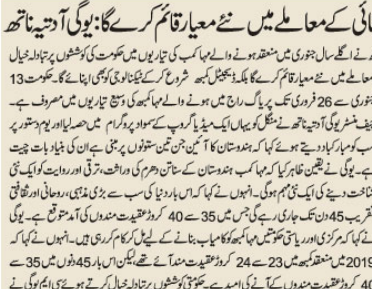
ائی کے معاملے میں نئے معیار قائم کرے گا: یوگی آدتیہ ناتھ

رنے اگلے سال جنوری میں منعقد ہونے والے مہا کمبھ کی تیاریوں میں حکومت کی کوششوں پر تبادلہ خیال
معاملے میں نئے معیار قائم کرے گا بلکہ ڈیجیٹل کمبھ شروع کرکے تکنیکی لحاظ کو بھی اپنائے گا۔ حکومت 13
جنوری سے 26 فروری تک پریاگ راج میں ہونے والے مہا کمبھ کی وسیع تیاریوں میں مصروف ہے۔
یف منسٹر یوگی آدتیہ ناتھ نے منگل کو یہاں ایک میڈیا گروپ کے سمواد پروگرام میں حصہ لیا اور یوم دستور پر
ب کو مبارکباد دیتے ہوئے کہا کہ ہندوستان کا آئین جن تین ستونوں پر مبنی ہے ان کی بنیاد پر بات چیت
ہے۔ یوگی نے یقین ظاہر کیا کہ مہا کمبھ ہندوستان کے سناتن دھرم کی وراثت، ترقی اور روایت کو ایک نئی
شناخت دینے کی ایک کڑی ثابت ہوگا۔ انہوں نے کہا کہ اس بار دنیا کی سب سے بڑی مذہبی، روحانی اور ثقافتی
تقریب 45 دن تک جاری رہے گی جس میں 35 سے 40 کروڑ عقیدت مندوں کی آمد متوقع ہے۔ یوگی
نے کہا کہ مرکزی اور ریاستی حکومتیں مہا کمبھ کو کامیاب بنانے کے لیے مل کر کام کر رہی ہیں۔ انہوں نے کہا کہ
2019 میں منعقدہ کمبھ میں 23 سے 24 کروڑ عقیدت مند آئے تھے لیکن اس بار 45 دنوں میں 35 سے
40 کروڑ عقیدت مندوں کے آنے کی امید ہے۔ حکومت کی کوششوں پر تبادلہ خیال کرتے ہوئے یوگی نے